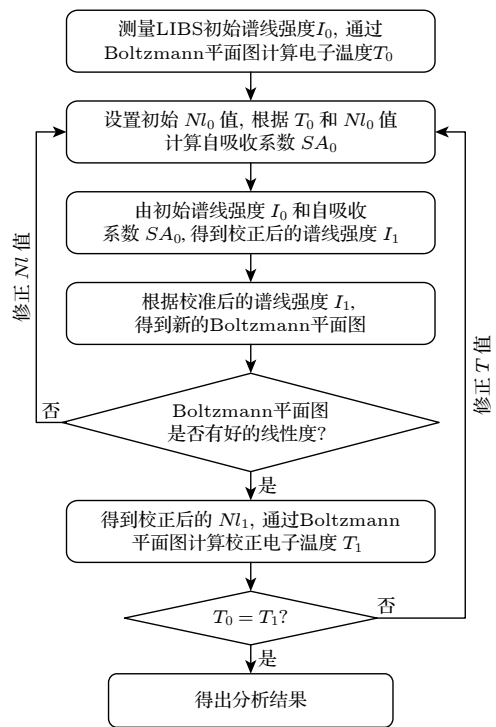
测量LIBS初始谱线强度$I_0$, 通过Boltzmann平面图计算电子温度$T_0$

设置初始 $Nl_0$ 值, 根据 $T_0$ 和 $Nl_0$ 值计算自吸收系数 $SA_0$

由初始谱线强度 $I_0$ 和自吸收系数 $SA_0$, 得到校正后的谱线强度 $I_1$

根据校准后的谱线强度 $I_1$, 得到新的Boltzmann平面图

修正 $Nl$ 值

否

Boltzmann平面图是否有好的线性度?

是

得到校正后的 $Nl_1$, 通过Boltzmann平面图计算校正电子温度 $T_1$

$T_0 = T_1$?

否

修正 $T$ 值

是

得出分析结果